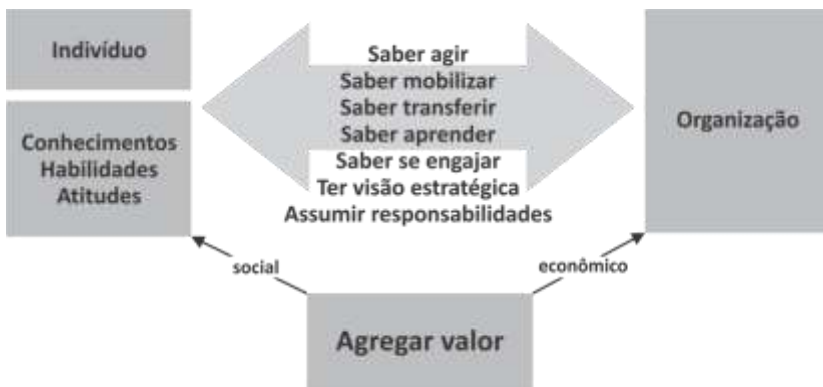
Indivíduo

Conhecimentos
Habilidades
Atitudes

Saber agir
Saber mobilizar
Saber transferir
Saber aprender
Saber se engajar
Ter visão estratégica
Assumir responsabilidades

Organização

social

econômico

Agregar valor